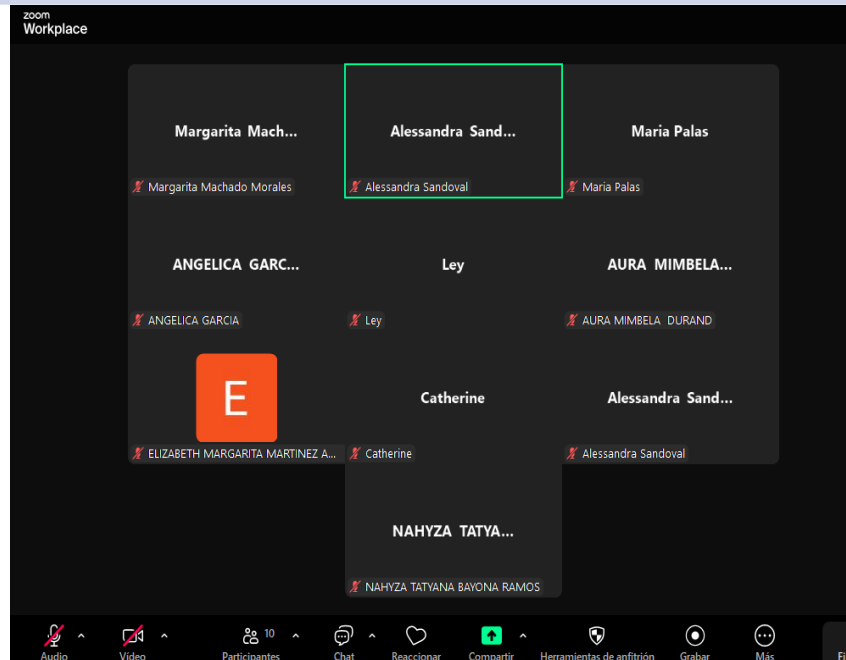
zoom
Workplace

Margarita Mach...
Margarita Machado Morales

Alessandra Sand...
Alessandra Sandoval

Maria Palas
Maria Palas

ANGELICA GARC...
ANGELICA GARCIA

Ley
Ley

AURA MIMBELA...
AURA MIMBELA DURAND

E
ELIZABETH MARGARITA MARTINEZ A...

Catherine
Catherine

Alessandra Sand...
Alessandra Sandoval

NAHYZA TATYA...
NAHYZA TATYANA BAYONA RAMOS

Audio
Video
10
Participantes
Chat
Reaccionar
Compartir
Herramientas de anfitrión
Grabar
Más
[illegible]